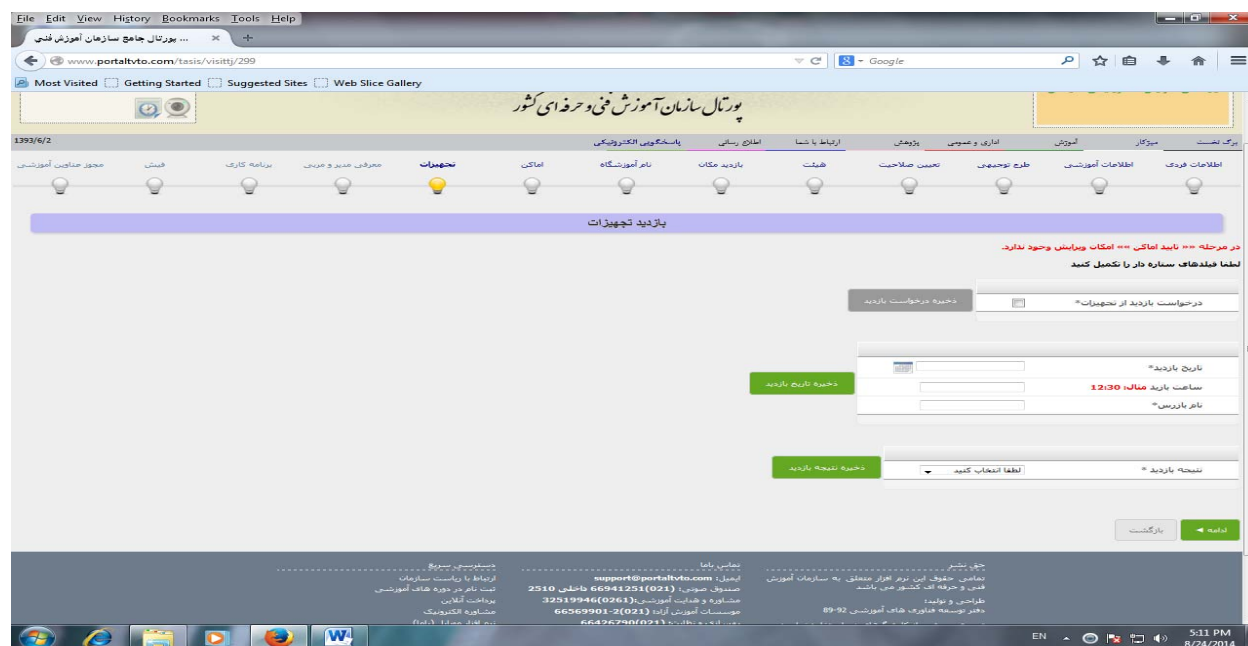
File Edit View History Bookmarks Tools Help

... پورتال جامع سازمان آموزش فنی ×

www.portaltvto.com/tasis/visittj/299

Google

Most Visited Getting Started Suggested Sites Web Slice Gallery

پورتال سازمان آموزش فنی و حرفه ای کشور

1393/6/2

برگ نخست میزکار آموزش اداری و عمومی پژوهش ارتباط با شما اطلاع رسانی پاسخگویی الکترونیکی

اطلاعات فردی اطلاعات آموزشی طرح توجیهی تعیین صلاحیت هیئت بازدید مکان نام آموزشگاه اماکن تجهیزات معرفی مدیر و مربی برنامه کاری فیش مجوز صدور آموزشی

بازدید تجهیزات

در مرحله «« تایید اماکن »» امکان ویرایش وجود ندارد.

لطفا فیلدهای ستاره دار را تکمیل کنید

درخواست بازدید از تجهیزات* ذخیره درخواست بازدید

تاریخ بازدید*

ساعت بازید مثال: 12:30 ذخیره تاریخ بازدید

نام بازرس*

نتیجه بازدید * لطفا انتخاب کنید ذخیره نتیجه بازدید

ادامه بازگشت

حق نشر
تمامی حقوق این نرم افزار متعلق به سازمان آموزش فنی و حرفه ای کشور می باشد
طراحی و تولید:
دفتر توسعه فناوری های آموزشی 92-89

تماس باما
ایمیل: support@portaltvto.com
صندوق صوتی: 66941251(021) داخلی 2510
مشاوره و هدایت آموزشی:32519946(0261)
موسسات آموزش آزاد: 66569901-2(021)
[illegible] 66426790(021)

دسترسی سریع
ارتباط با ریاست سازمان
ثبت نام در دوره های آموزشی
پرداخت آنلاین
مشاوره الکترونیک
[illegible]

EN 5:11 PM 8/24/2014